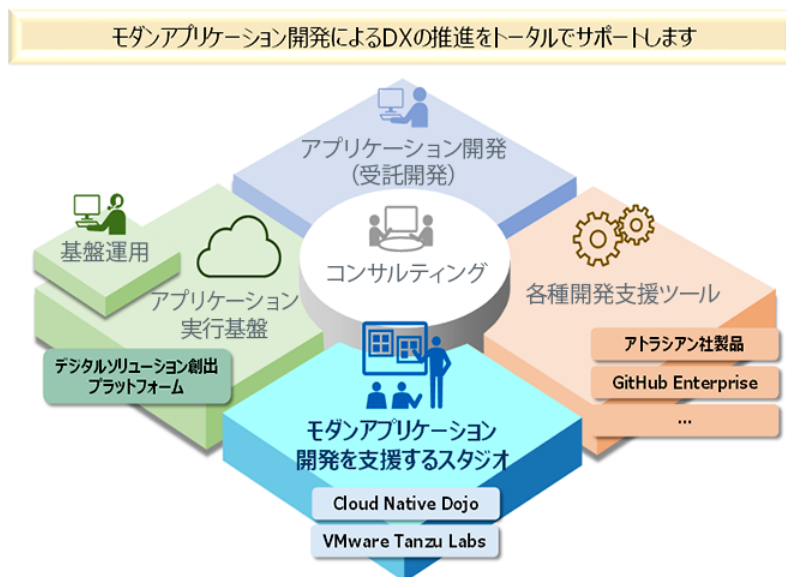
モダンアプリケーション開発によるDXの推進をトータルでサポートします

アプリケーション開発
(受託開発)

基盤運用

アプリケーション
実行基盤

デジタルソリューション創出
プラットフォーム

コンサルティング

各種開発支援ツール

アトラシアン社製品

GitHub Enterprise

…

モダンアプリケーション
開発を支援するスタジオ

Cloud Native Dojo

VMware Tanzu Labs